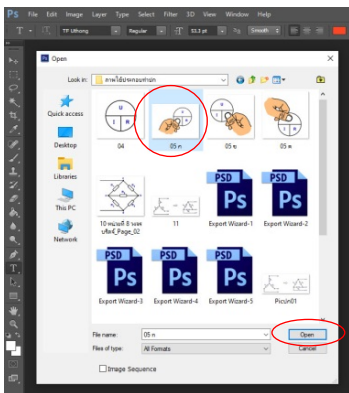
Ps File Edit Image Layer Type Select Filter 3D View Window Help

TF Uthong Regular 53.3 pt Smooth

Open

Look in: ภาพใช้ประกอบ

Quick access

Desktop

Libraries

This PC

Network

04

05 ก

05 ข

05 ค

10 หน่วยที่ 8 ระบบ...
11

Export Wizard-1

Export Wizard-2

Export Wizard-3

Export Wizard-4

Export Wizard-5

Picture01

File name: 05 ก

Files of type: All Formats

Open

Cancel

Image Sequence